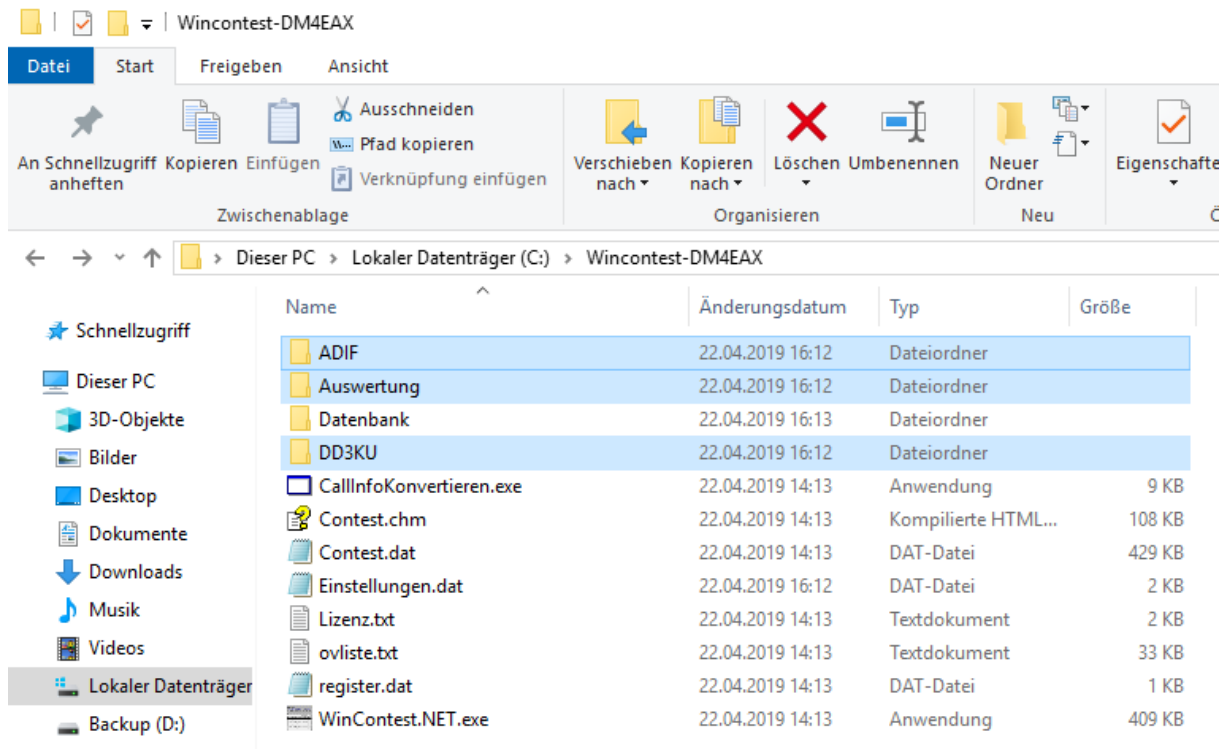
Wincontest-DM4EAX

Datei Start Freigeben Ansicht

An Schnellzugriff anheften Kopieren Einfügen Ausschneiden Pfad kopieren Verknüpfung einfügen
Zwischenablage

Verschieben nach Kopieren nach Löschen Umbenennen
Organisieren

Neuer Ordner
Neu

Eigenschaften

Dieser PC > Lokaler Datenträger (C:) > Wincontest-DM4EAX

Schnellzugriff
Dieser PC
3D-Objekte
Bilder
Desktop
Dokumente
Downloads
Musik
Videos
Lokaler Datenträger
Backup (D:)

| Name | Änderungsdatum | Typ | Größe |
|---|---|---|---|
| ADIF | 22.04.2019 16:12 | Dateiordner | |
| Auswertung | 22.04.2019 16:12 | Dateiordner | |
| Datenbank | 22.04.2019 16:13 | Dateiordner | |
| DD3KU | 22.04.2019 16:12 | Dateiordner | |
| CallInfoKonvertieren.exe | 22.04.2019 14:13 | Anwendung | 9 KB |
| Contest.chm | 22.04.2019 14:13 | Kompilierte HTML... | 108 KB |
| Contest.dat | 22.04.2019 14:13 | DAT-Datei | 429 KB |
| Einstellungen.dat | 22.04.2019 16:12 | DAT-Datei | 2 KB |
| Lizenz.txt | 22.04.2019 14:13 | Textdokument | 2 KB |
| ovliste.txt | 22.04.2019 14:13 | Textdokument | 33 KB |
| register.dat | 22.04.2019 14:13 | DAT-Datei | 1 KB |
| WinContest.NET.exe | 22.04.2019 14:13 | Anwendung | 409 KB |